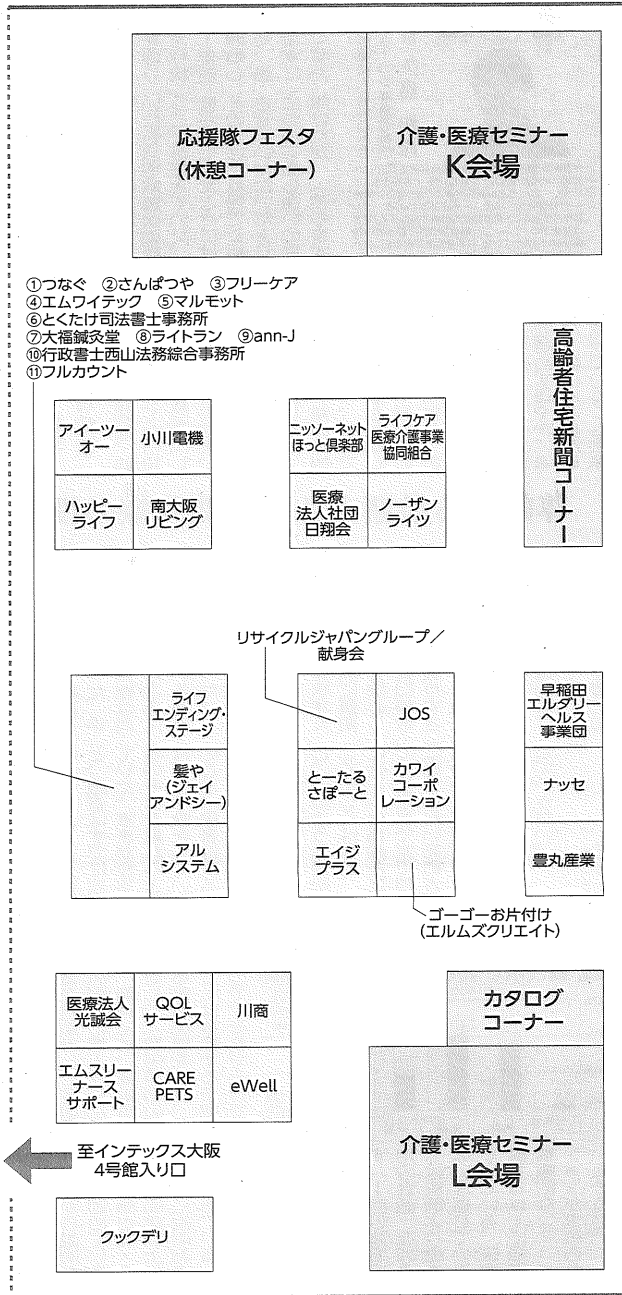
応援隊フェスタ
(休憩コーナー)

介護・医療セミナー
K会場

①つなぐ ②さんぽつや ③フリーケア
④エムワイテック ⑤マルモット
⑥とくたけ司法書士事務所
⑦大福鍼灸堂 ⑧ライトラン ⑨ann-J
⑩行政書士西山法務綜合事務所
⑪フルカウント

高齢者住宅新聞コーナー

| アイーツーオー | 小川電機 |
|---|---|
| ハッピーライフ | 南大阪リビング |

| ニッソーネットほっと倶楽部 | ライフケア医療介護事業協同組合 |
|---|---|
| 医療法人社団日翔会 | ノーザンライツ |

リサイクルジャパングループ/献身会

ライフエンディング・ステージ
髪や(ジェイアンドシー)
アルシステム

JOS
とーたるさぽーと
カワイコーポレーション
エイジプラス

ゴーゴーお片付け(エルムズクリエイト)

早稲田エルダリーヘルス事業団
ナッセ
豊丸産業

| 医療法人光誠会 | QOLサービス | 川商 |
|---|---|---|
| エムスリーナースサポート | CARE PETS | eWell |

カタログコーナー

介護・医療セミナー
L会場

至インテックス大阪
4号館入り口

クックデリ